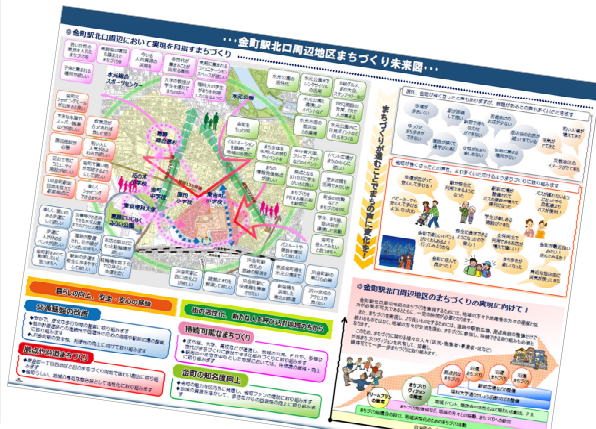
金町駅北口周辺地区まちづくり未来図

金町駅北口周辺において実現を目指すまちづくり

まちづくりが進むことで生まれる暮らしの変化

金町駅北口周辺地区のまちづくりの実現に向けて！

安全・安心な暮らし

持続可能なまちづくり

金町の知名度向上

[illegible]